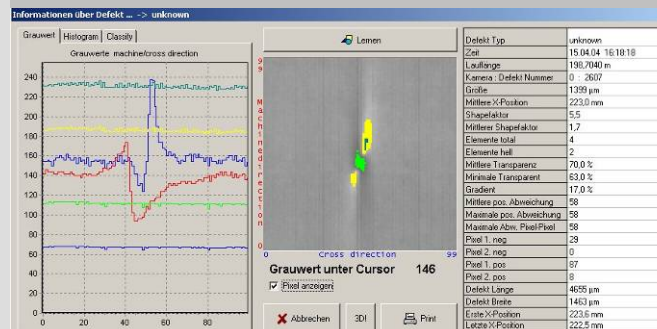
Informationen über Defekt ... -> unknown

Grauwert | Histogram | Classify

Grauwerte machine/cross direction

240
220
200
180
160
140
120
100
80
60
40
20
0

0 20 40 60 80

Lernen

99
Machine direction
0

Cross direction 99

Grauwert unter Cursor 146

Pixel anzeigen

Abbrechen
3D!
Print

| | |
|---|---|
| Defekt Typ | unknown |
| Zeit | 15.04.04 16:18:18 |
| Lauflänge | 198,7040 m |
| Kamera : Defekt Nummer | 0 : 2607 |
| Größe | 1399 µm |
| Mittlere X-Position | 223,0 mm |
| Shapefaktor | 5,5 |
| Mittlerer Shapefaktor | 1,7 |
| Elemente total | 4 |
| Elemente hell | 2 |
| Mittlere Transparenz | 70,0 % |
| Minimale Transparent | 63,0 % |
| Gradient | 17,0 % |
| Mittlere pos. Abweichung | 58 |
| Maximale pos. Abweichung | 58 |
| Maximale Abw. Pixel-Pixel | 58 |
| Pixel 1. neg | 29 |
| Pixel 2. neg | 0 |
| Pixel 1. pos | 87 |
| Pixel 2. pos | 8 |
| Defekt Länge | 4655 µm |
| Defekt Breite | 1463 µm |
| Erste X-Position | 223,6 mm |
| Letzte X-Position | 222,5 mm |